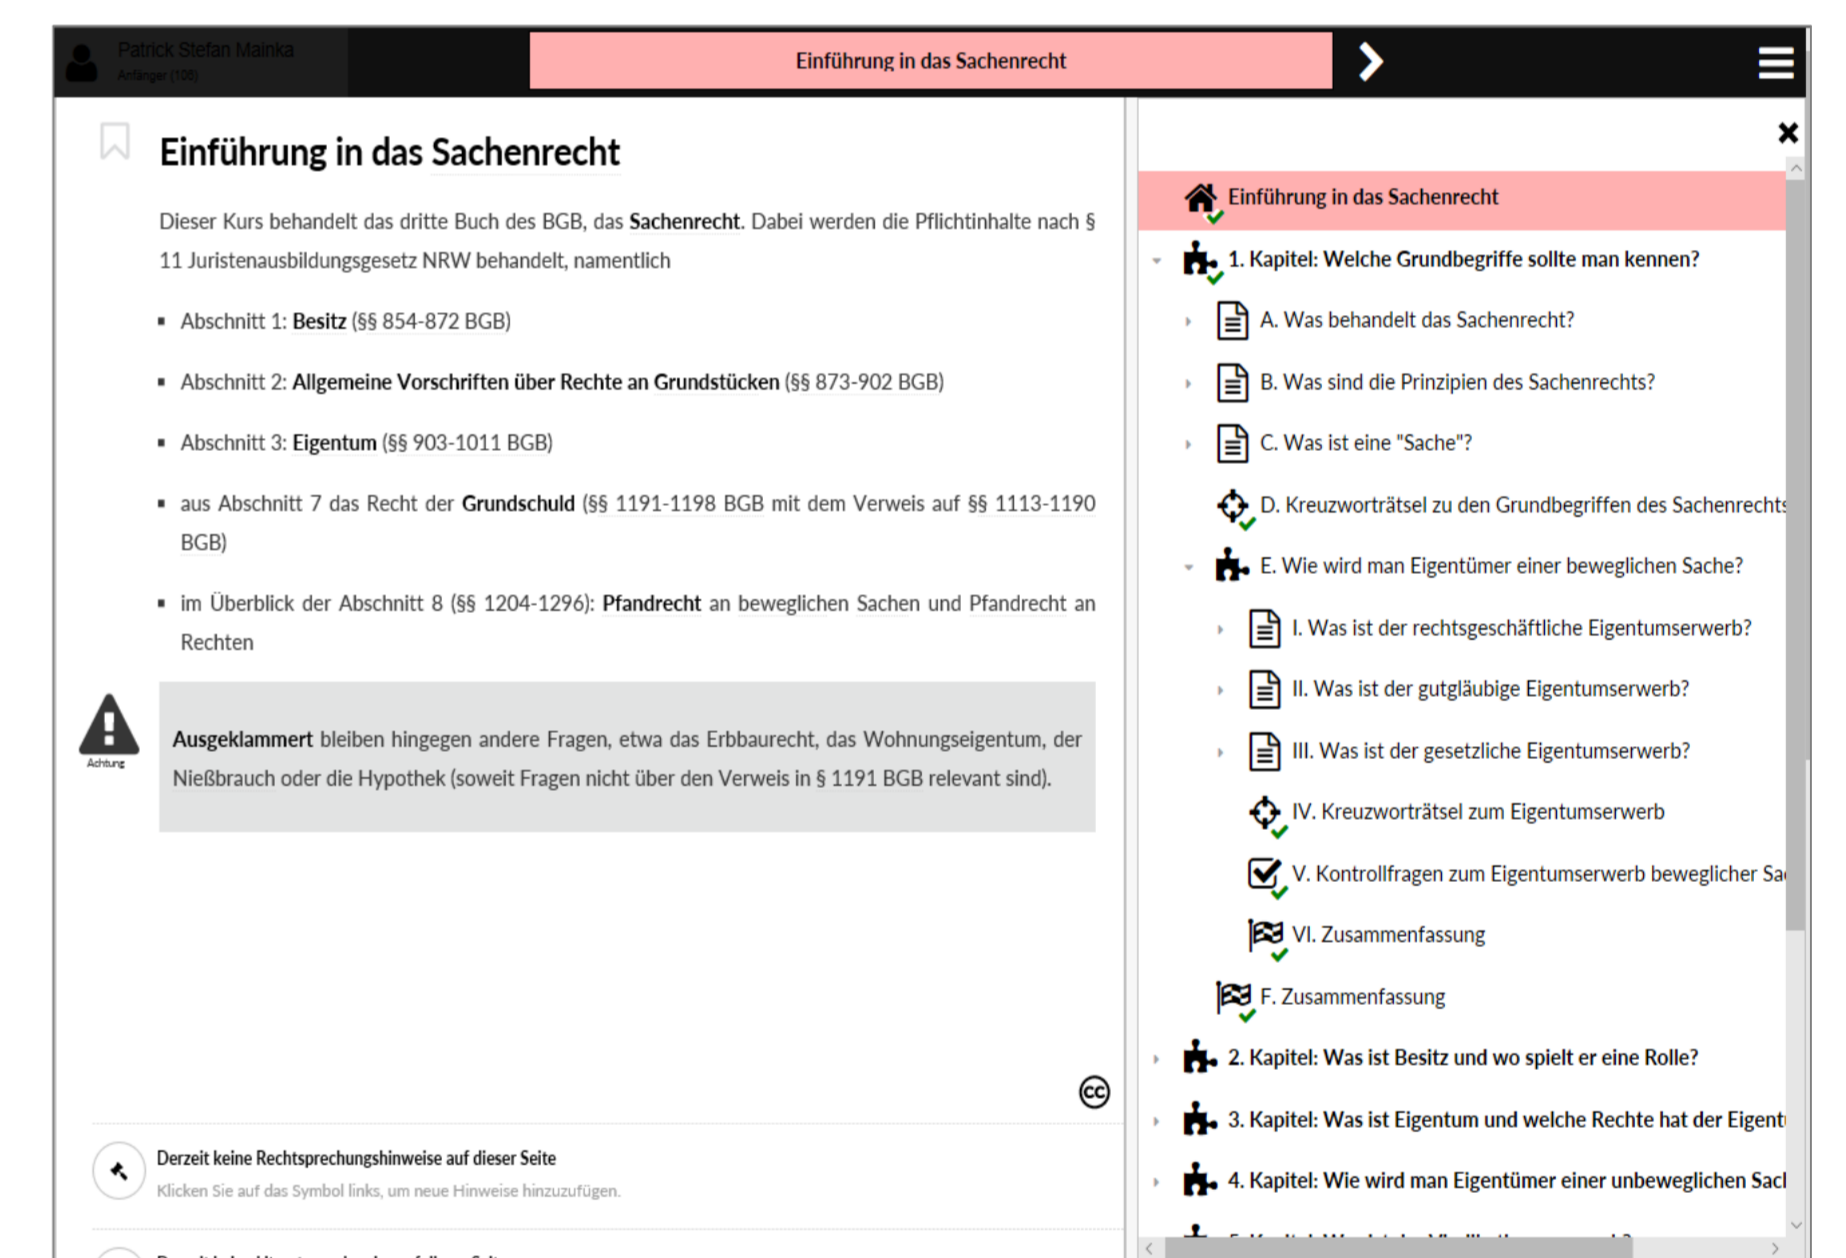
Patrick Stefan Mainka
Anfänger (108)

Einführung in das Sachenrecht

Einführung in das Sachenrecht

Dieser Kurs behandelt das dritte Buch des BGB, das Sachenrecht. Dabei werden die Pflichtinhalte nach § 11 Juristenausbildungsgesetz NRW behandelt, namentlich

- Abschnitt 1: Besitz (§§ 854-872 BGB)
- Abschnitt 2: Allgemeine Vorschriften über Rechte an Grundstücken (§§ 873-902 BGB)
- Abschnitt 3: Eigentum (§§ 903-1011 BGB)
- aus Abschnitt 7 das Recht der Grundschuld (§§ 1191-1198 BGB mit dem Verweis auf §§ 1113-1190 BGB)
- im Überblick der Abschnitt 8 (§§ 1204-1296): Pfandrecht an beweglichen Sachen und Pfandrecht an Rechten

Achtung

Ausgeklammert bleiben hingegen andere Fragen, etwa das Erbbaurecht, das Wohnungseigentum, der Nießbrauch oder die Hypothek (soweit Fragen nicht über den Verweis in § 1191 BGB relevant sind).

Derzeit keine Rechtsprechungshinweise auf dieser Seite
Klicken Sie auf das Symbol links, um neue Hinweise hinzuzufügen.

Einführung in das Sachenrecht
1. Kapitel: Welche Grundbegriffe sollte man kennen?
A. Was behandelt das Sachenrecht?
B. Was sind die Prinzipien des Sachenrechts?
C. Was ist eine "Sache"?
D. Kreuzworträtsel zu den Grundbegriffen des Sachenrechts
E. Wie wird man Eigentümer einer beweglichen Sache?
I. Was ist der rechtsgeschäftliche Eigentumserwerb?
II. Was ist der gutgläubige Eigentumserwerb?
III. Was ist der gesetzliche Eigentumserwerb?
IV. Kreuzworträtsel zum Eigentumserwerb
V. Kontrollfragen zum Eigentumserwerb beweglicher Sa
VI. Zusammenfassung
F. Zusammenfassung
2. Kapitel: Was ist Besitz und wo spielt er eine Rolle?
3. Kapitel: Was ist Eigentum und welche Rechte hat der Eigent
4. Kapitel: Wie wird man Eigentümer einer unbeweglichen Sacl
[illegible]